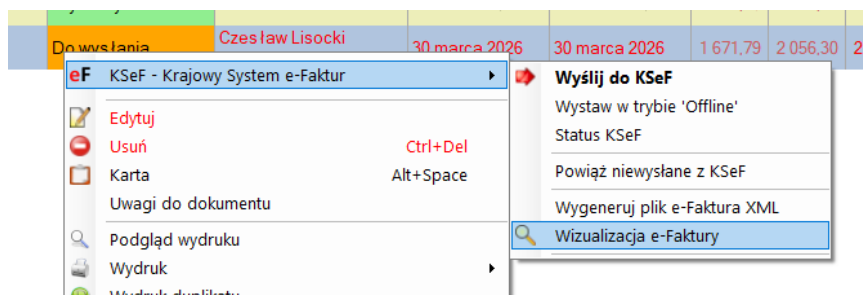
| Do wysłania | Czesław Lisocki | 30 marca 2026 | 30 marca 2026 | 1 671,79 | 2 056,30 | 2 |
|---|---|---|---|---|---|---|

eF KSeF - Krajowy System e-Faktur
Edytuj
Usuń Ctrl+Del
Karta Alt+Space
Uwagi do dokumentu
Podgląd wydruku
Wydruk
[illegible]

Wyślij do KSeF
Wystaw w trybie 'Offline'
Status KSeF
Powiąż niewysłane z KSeF
Wygeneruj plik e-Faktura XML
Wizualizacja e-Faktury